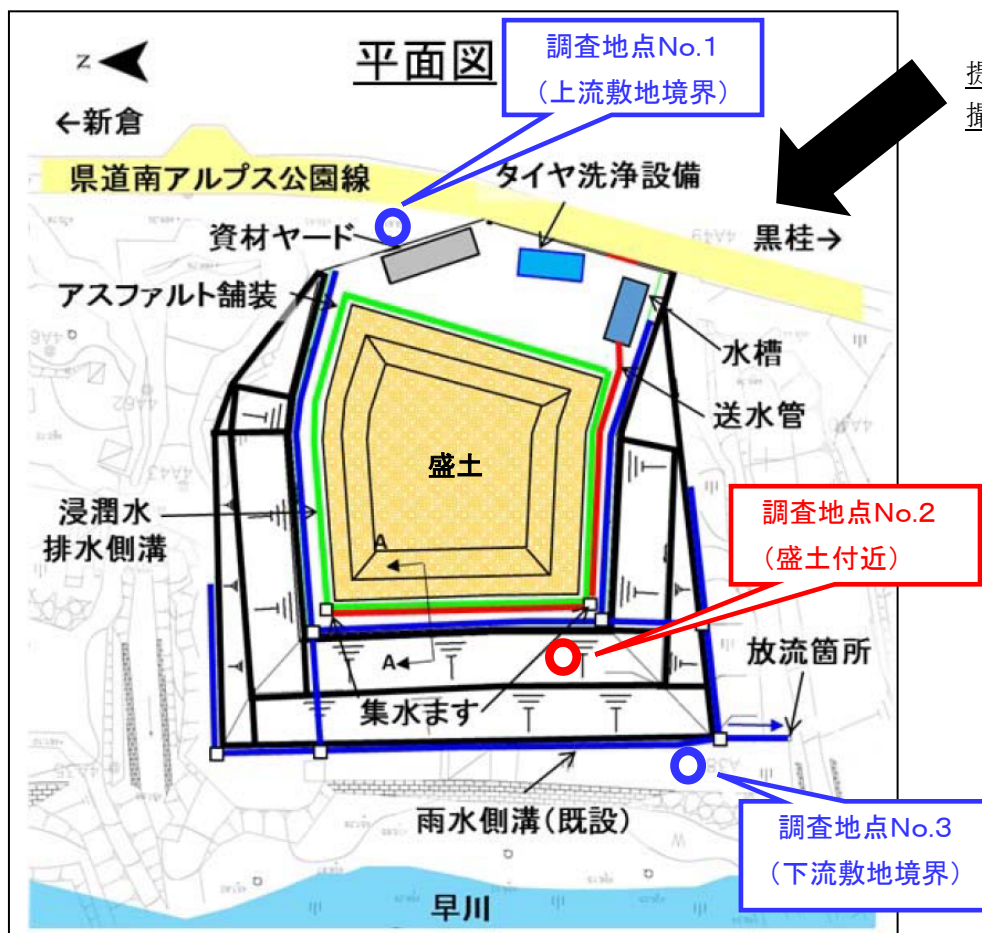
N

平面図

調査地点No.1
（上流敷地境界）

撮
撮

←新倉

県道南アルプス公園線

タイヤ洗浄設備

資材ヤード

黒柱→

アスファルト舗装

水槽

送水管

盛土

浸潤水
排水側溝

A

A

調査地点No.2
（盛土付近）

放流箇所

集水ます

雨水側溝（既設）

調査地点No.3
（下流敷地境界）

早川